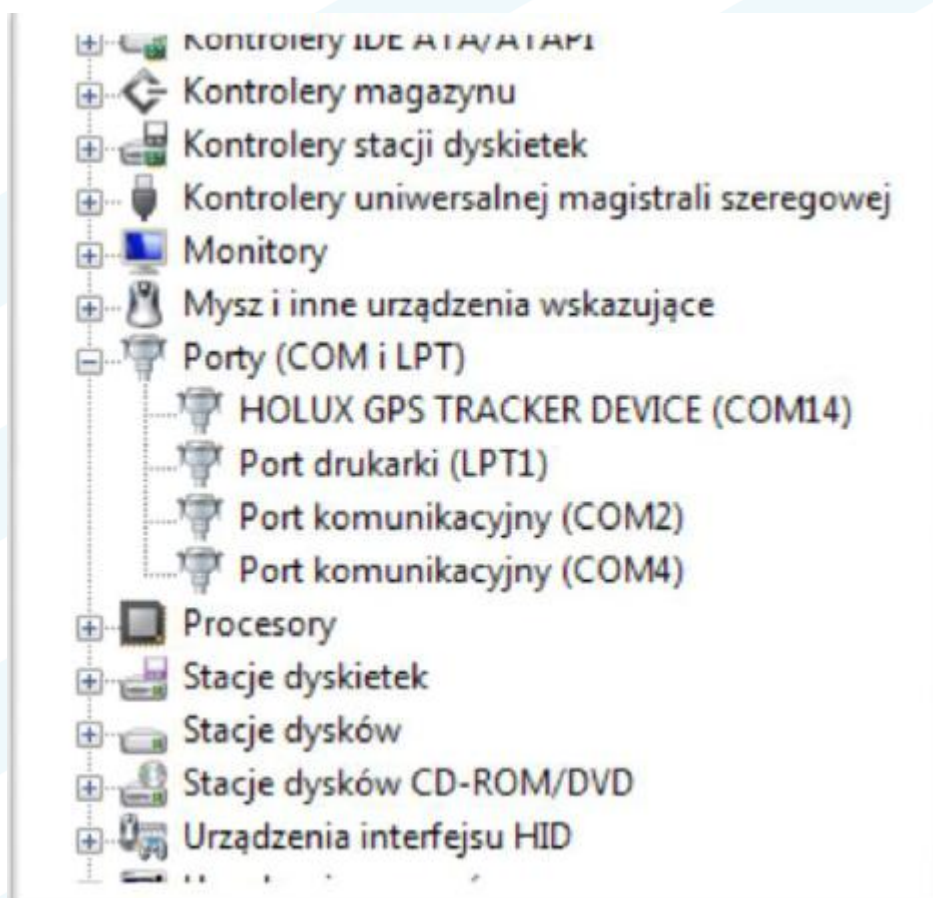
Kontrolery IDE ATA/ATAPI
Kontrolery magazynu
Kontrolery stacji dyskietek
Kontrolery uniwersalnej magistrali szeregowej
Monitory
Mysz i inne urządzenia wskazujące
Porty (COM i LPT)
HOLUX GPS TRACKER DEVICE (COM14)
Port drukarki (LPT1)
Port komunikacyjny (COM2)
Port komunikacyjny (COM4)
Procesory
Stacje dyskietek
Stacje dysków
Stacje dysków CD-ROM/DVD
Urządzenia interfejsu HID
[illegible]